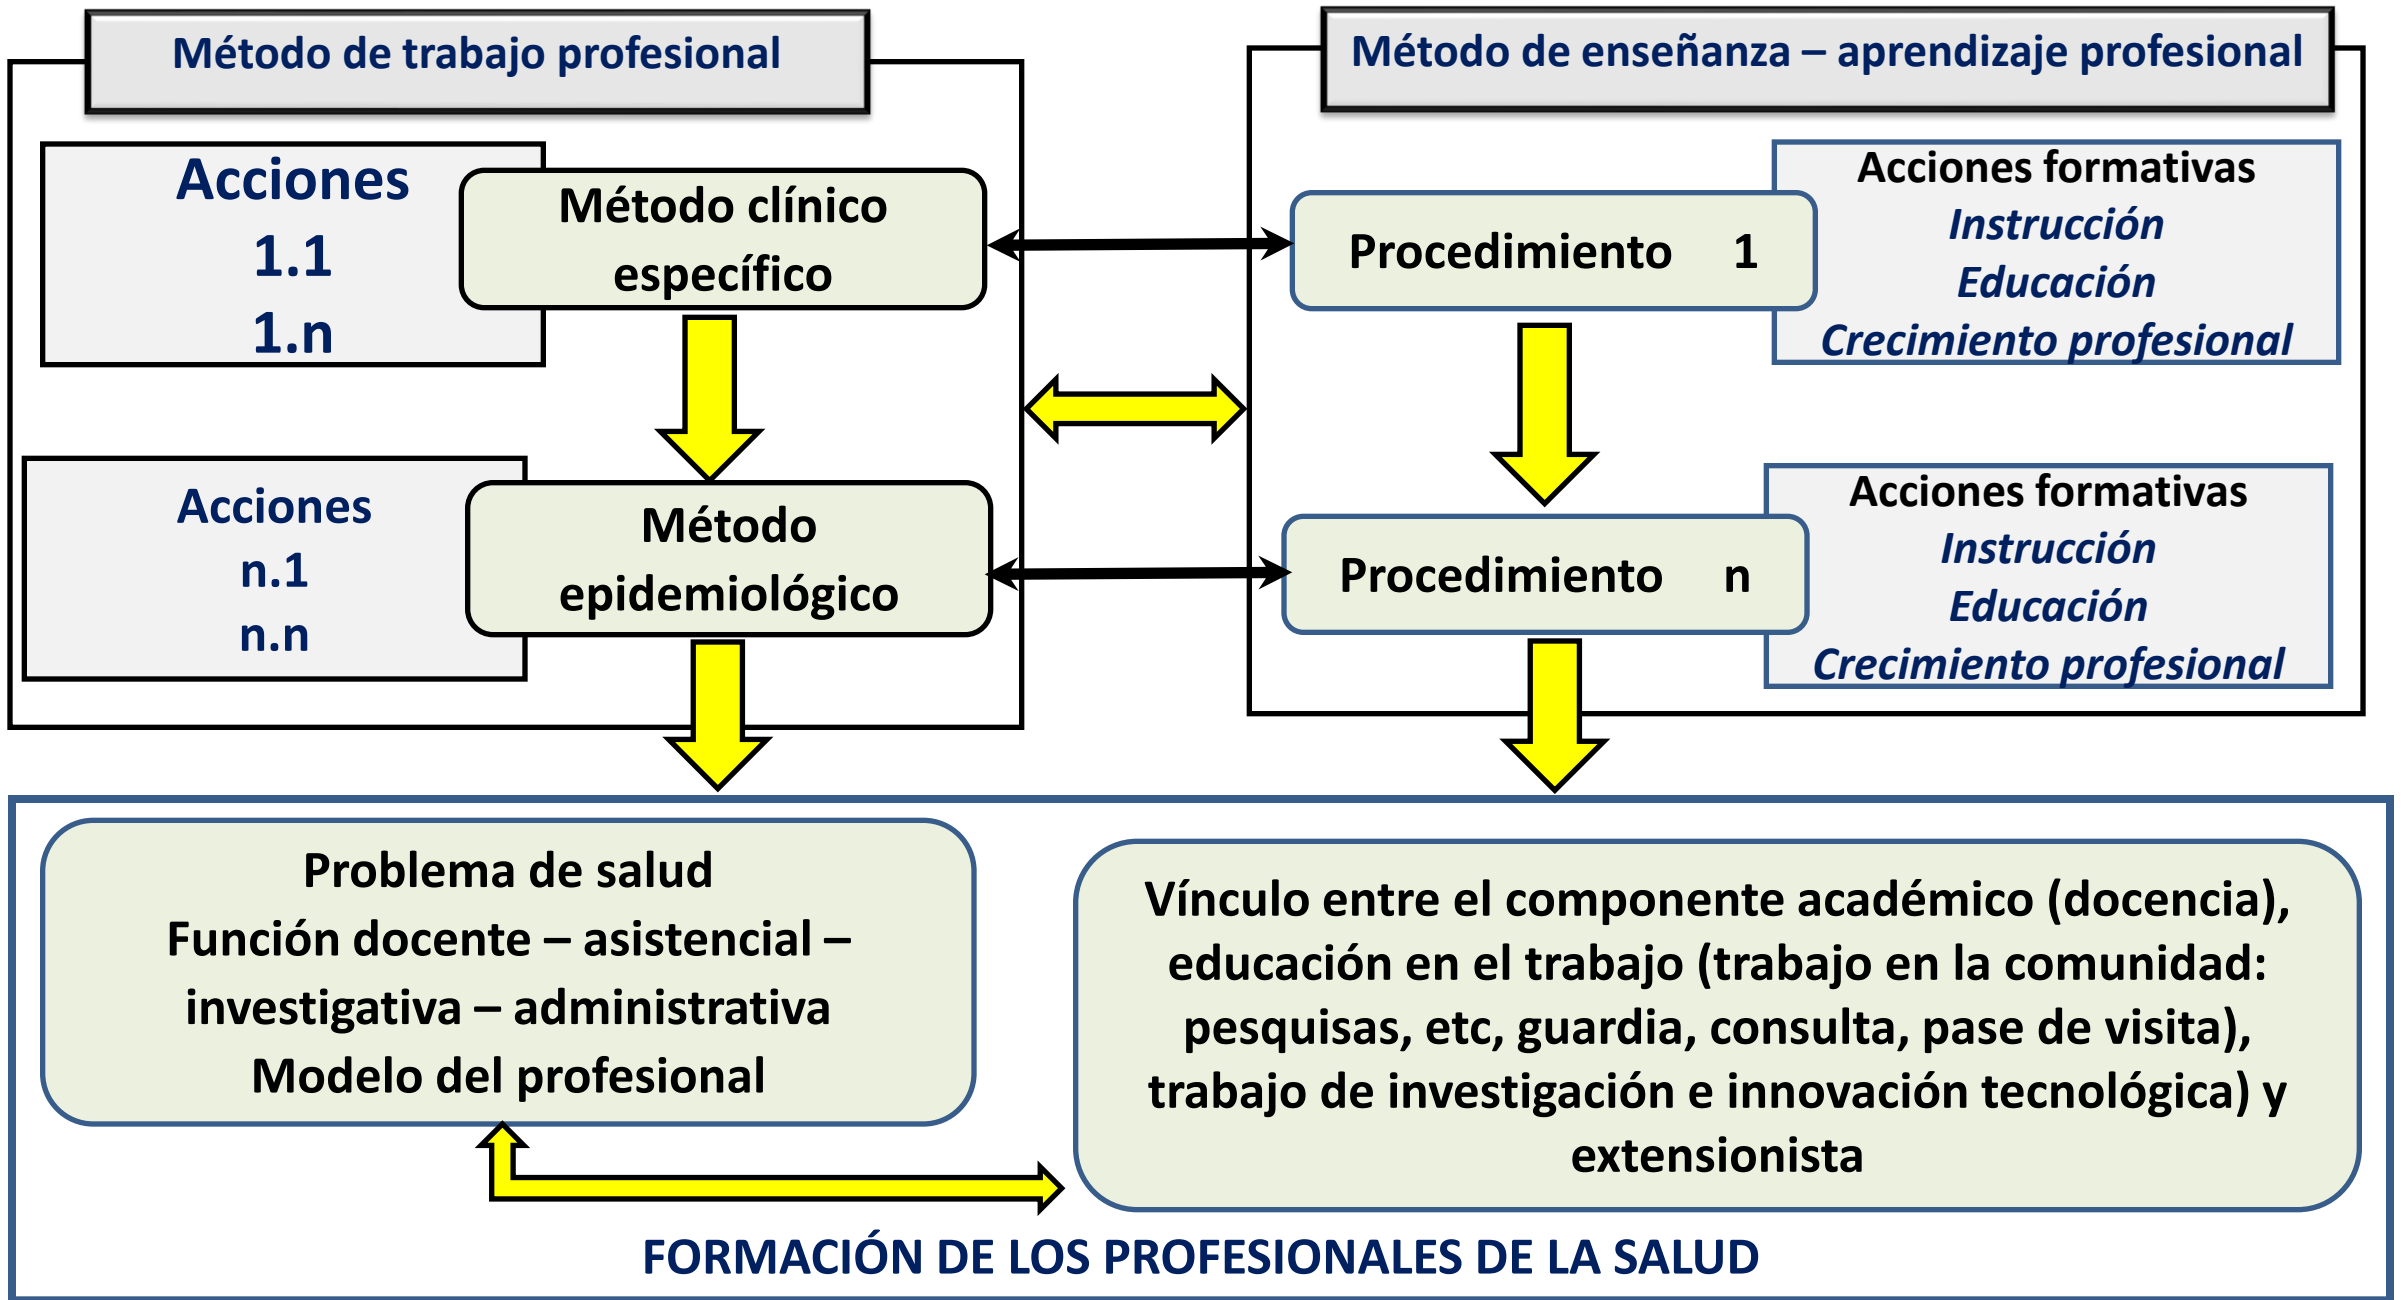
Método de trabajo profesional

Acciones
1.1
1.n

Método clínico específico

Acciones
n.1
n.n

Método epidemiológico

Método de enseñanza – aprendizaje profesional

Procedimiento 1

Acciones formativas
Instrucción
Educación
Crecimiento profesional

Procedimiento n

Acciones formativas
Instrucción
Educación
Crecimiento profesional

Problema de salud
Función docente – asistencial – investigativa – administrativa
Modelo del profesional

Vínculo entre el componente académico (docencia), educación en el trabajo (trabajo en la comunidad: pesquisas, etc, guardia, consulta, pase de visita), trabajo de investigación e innovación tecnológica) y extensionista

FORMACIÓN DE LOS PROFESIONALES DE LA SALUD